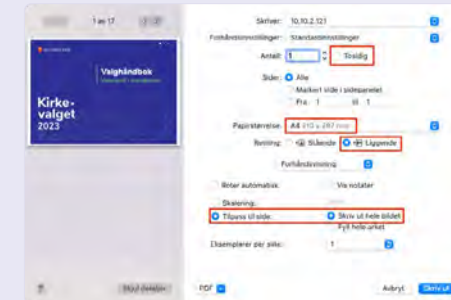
1 av 17

Valghåndbok

Kirkevalget 2023

Skriver: 10.10.2.121

Forhåndsinnstillinger: Standardinnstillinger

Antall: 1 Tosidig

Sider: Alle

Markert side i sidepanelet

Fra: 1 til: 1

Papirstørrelse: A4 210 x 297 mm

Retning: Stående Liggende

Forhåndsvisning

Roter automatisk

Vis notater

Skalering:

Tilpass til side:

Skriv ut hele bildet

Fyll hele arket

Eksemplarer per side: 1

Skjul detaljer

PDF

Avbryt

Skriv ut